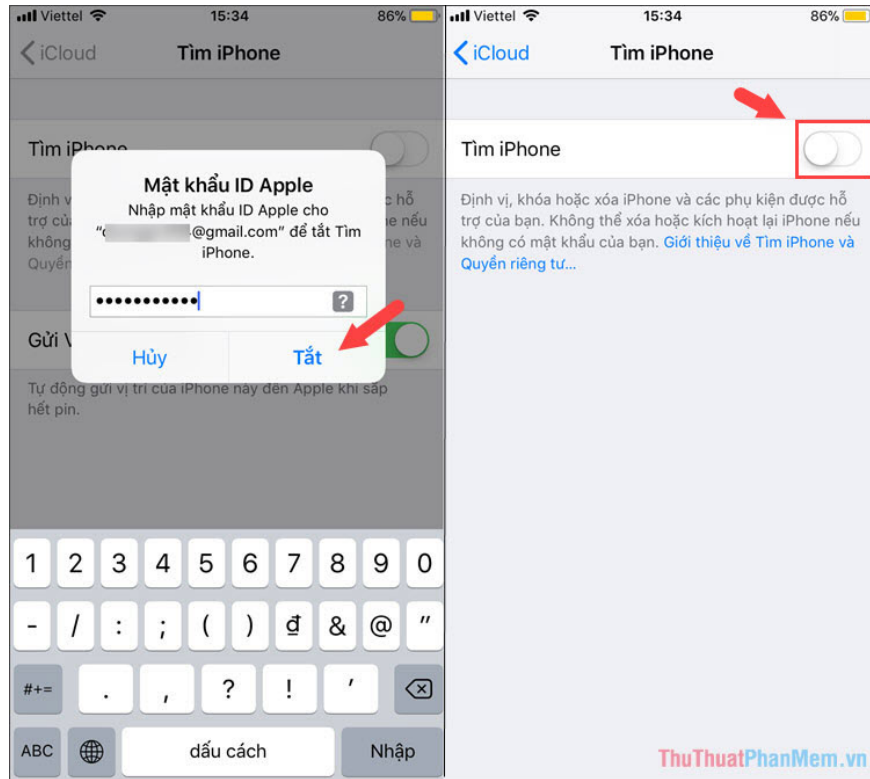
Viettel 15:34 86%

iCloud Tìm iPhone

Tìm iPhone

Định v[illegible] hỗ trợ của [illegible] nếu không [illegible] và Quyền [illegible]

Mật khẩu ID Apple

Nhập mật khẩu ID Apple cho "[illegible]@gmail.com" để tắt Tìm iPhone.

•••••••••••

?

Hủy Tắt

Gửi V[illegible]

Tự động gửi vị trí của iPhone này đến Apple khi sắp hết pin.

1 2 3 4 5 6 7 8 9 0

- / : ; ( ) đ & @ "

#+= . , ? ! '

ABC dấu cách Nhập

Viettel 15:34 86%

iCloud Tìm iPhone

Tìm iPhone

Định vị, khóa hoặc xóa iPhone và các phụ kiện được hỗ trợ của bạn. Không thể xóa hoặc kích hoạt lại iPhone nếu không có mật khẩu của bạn. Giới thiệu về Tìm iPhone và Quyền riêng tư…

ThuThuatPhanMem.vn